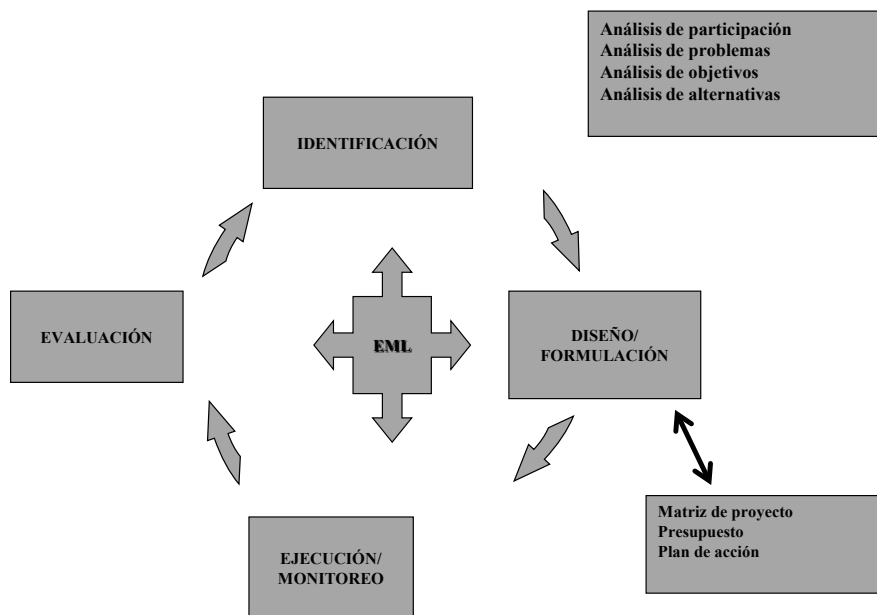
Análisis de participación
Análisis de problemas
Análisis de objetivos
Análisis de alternativas

IDENTIFICACIÓN

EVALUACIÓN

EML

DISEÑO/ FORMULACIÓN

EJECUCIÓN/ MONITOREO

Matriz de proyecto
Presupuesto
Plan de acción